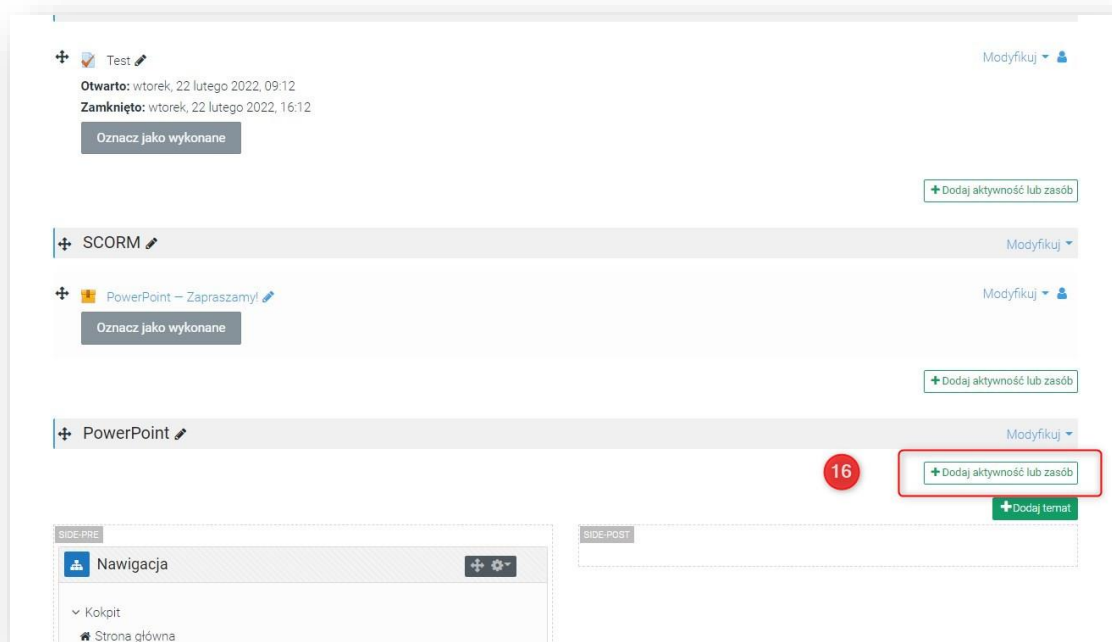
Test

Modyfikuj

Otwarto: wtorek, 22 lutego 2022, 09:12
Zamknięto: wtorek, 22 lutego 2022, 16:12

Oznacz jako wykonane

+ Dodaj aktywność lub zasób

SCORM

Modyfikuj

PowerPoint — Zapraszamy!

Modyfikuj

Oznacz jako wykonane

+ Dodaj aktywność lub zasób

PowerPoint

Modyfikuj

16

+ Dodaj aktywność lub zasób

+ Dodaj temat

SIDE-PRE

Nawigacja

Kokpit

Strona główna

SIDE-POST